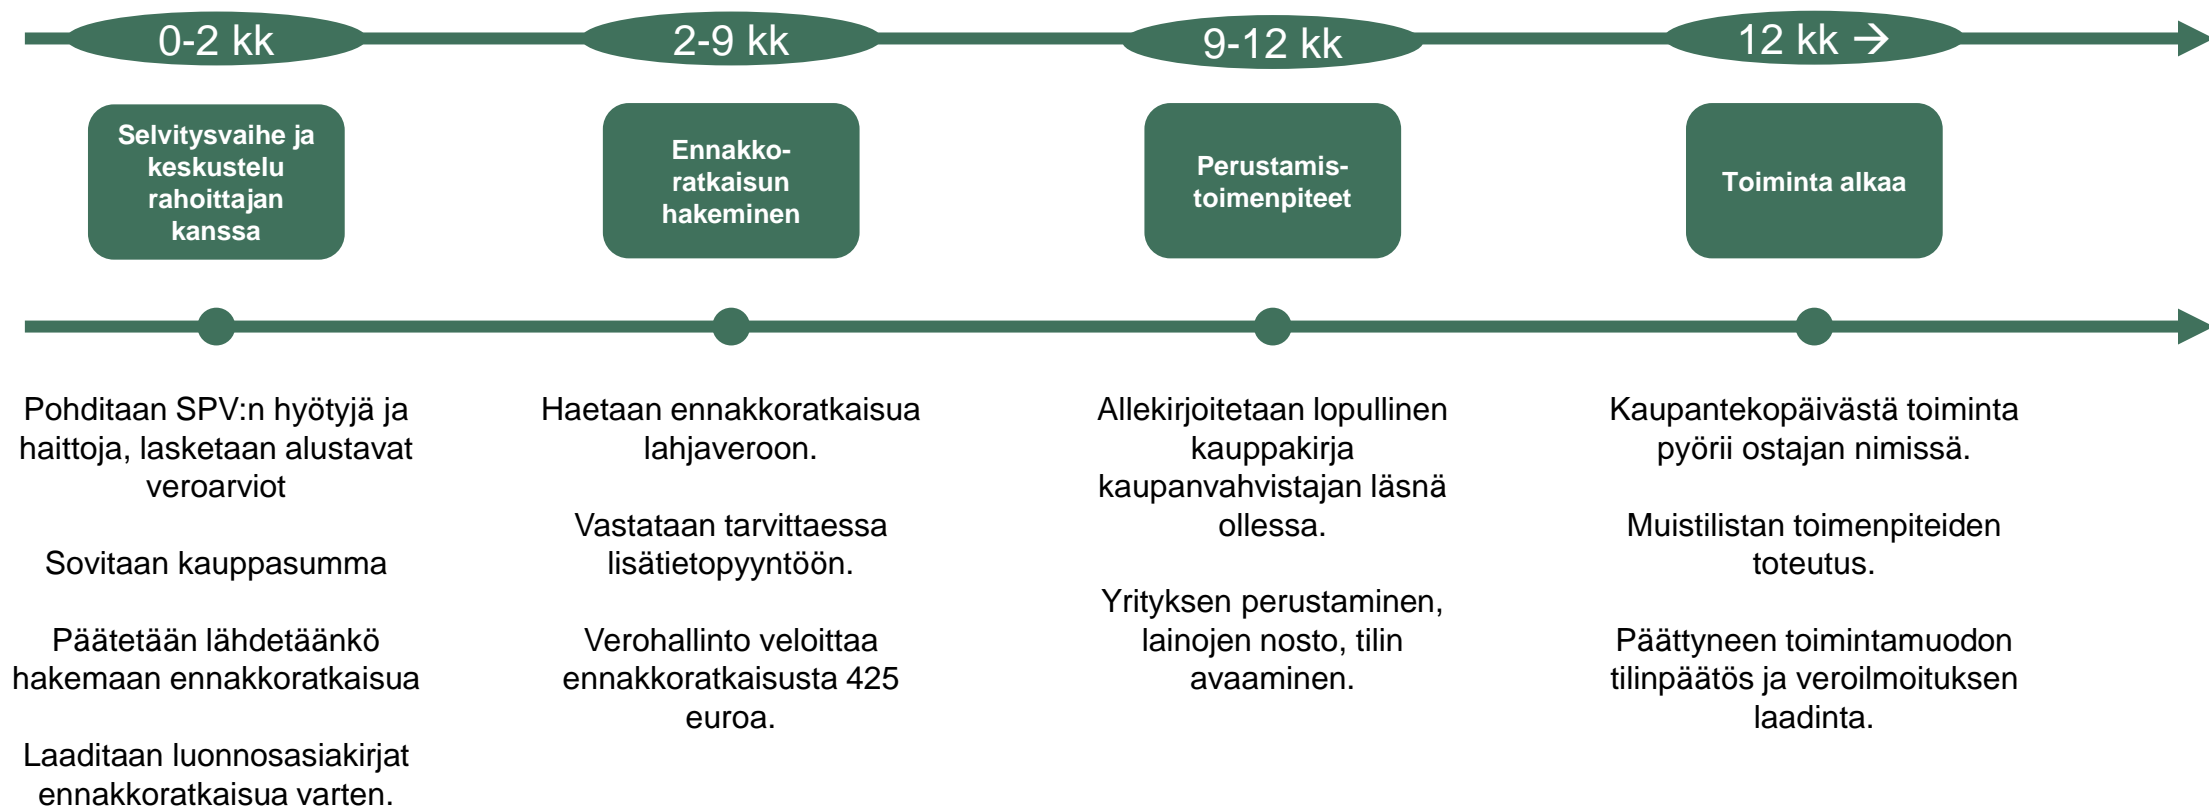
0-2 kk

Selvitysvaihe ja keskustelu rahoittajan kanssa

Pohditaan SPV:n hyötyjä ja haittoja, lasketaan alustavat veroarviot

Sovitaan kauppasumma

Päätetään lähdetäänkö hakemaan ennakkoratkaisua

Laaditaan luonnosasiakirjat ennakkoratkaisua varten.

2-9 kk

Ennakko-ratkaisun hakeminen

Haetaan ennakkoratkaisua lahjaveroon.

Vastataan tarvittaessa lisätietopyyntöön.

Verohallinto veloittaa ennakkoratkaisusta 425 euroa.

9-12 kk

Perustamis-toimenpiteet

Allekirjoitetaan lopullinen kauppakirja kaupanvahvistajan läsnä ollessa.

Yrityksen perustaminen, lainojen nosto, tilin avaaminen.

12 kk →

Toiminta alkaa

Kaupantekopäivästä toiminta pyörii ostajan nimissä.

Muistilistan toimenpiteiden toteutus.

Päättyneen toimintamuodon tilinpäätös ja veroilmoituksen laadinta.